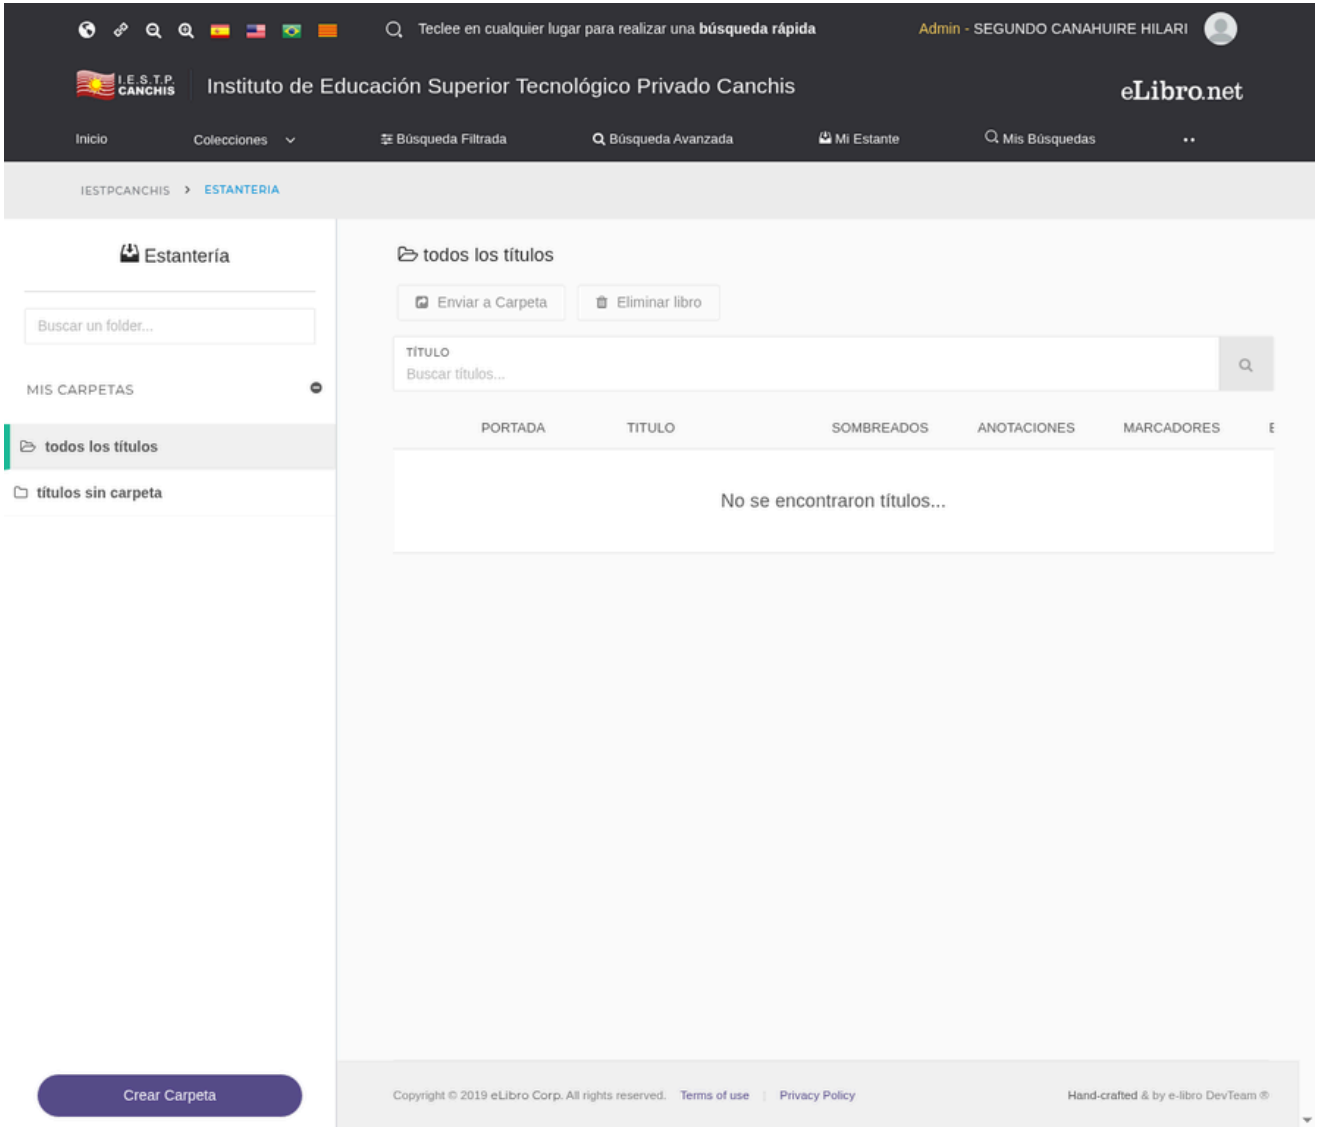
Teclee en cualquier lugar para realizar una **búsqueda rápida**

Admin - SEGUNDO CANAHUIRE HILARI

I.E.S.T.P. CANCHIS

Instituto de Educación Superior Tecnológico Privado Canchis

eLibro.net

Inicio
Colecciones
Búsqueda Filtrada
Búsqueda Avanzada
Mi Estante
Mis Búsquedas

IESTPCANCHIS > ESTANTERIA

Estantería

Buscar un folder...

MIS CARPETAS

todos los títulos

títulos sin carpeta

Crear Carpeta

todos los títulos

Enviar a Carpeta
Eliminar libro

TÍTULO
Buscar títulos...

| PORTADA | TITULO | SOMBREADOS | ANOTACIONES | MARCADORES | E |
|---|---|---|---|---|---|

No se encontraron títulos...

Copyright © 2019 eLibro Corp. All rights reserved. Terms of use | Privacy Policy

Hand-crafted & by e-libro DevTeam ®